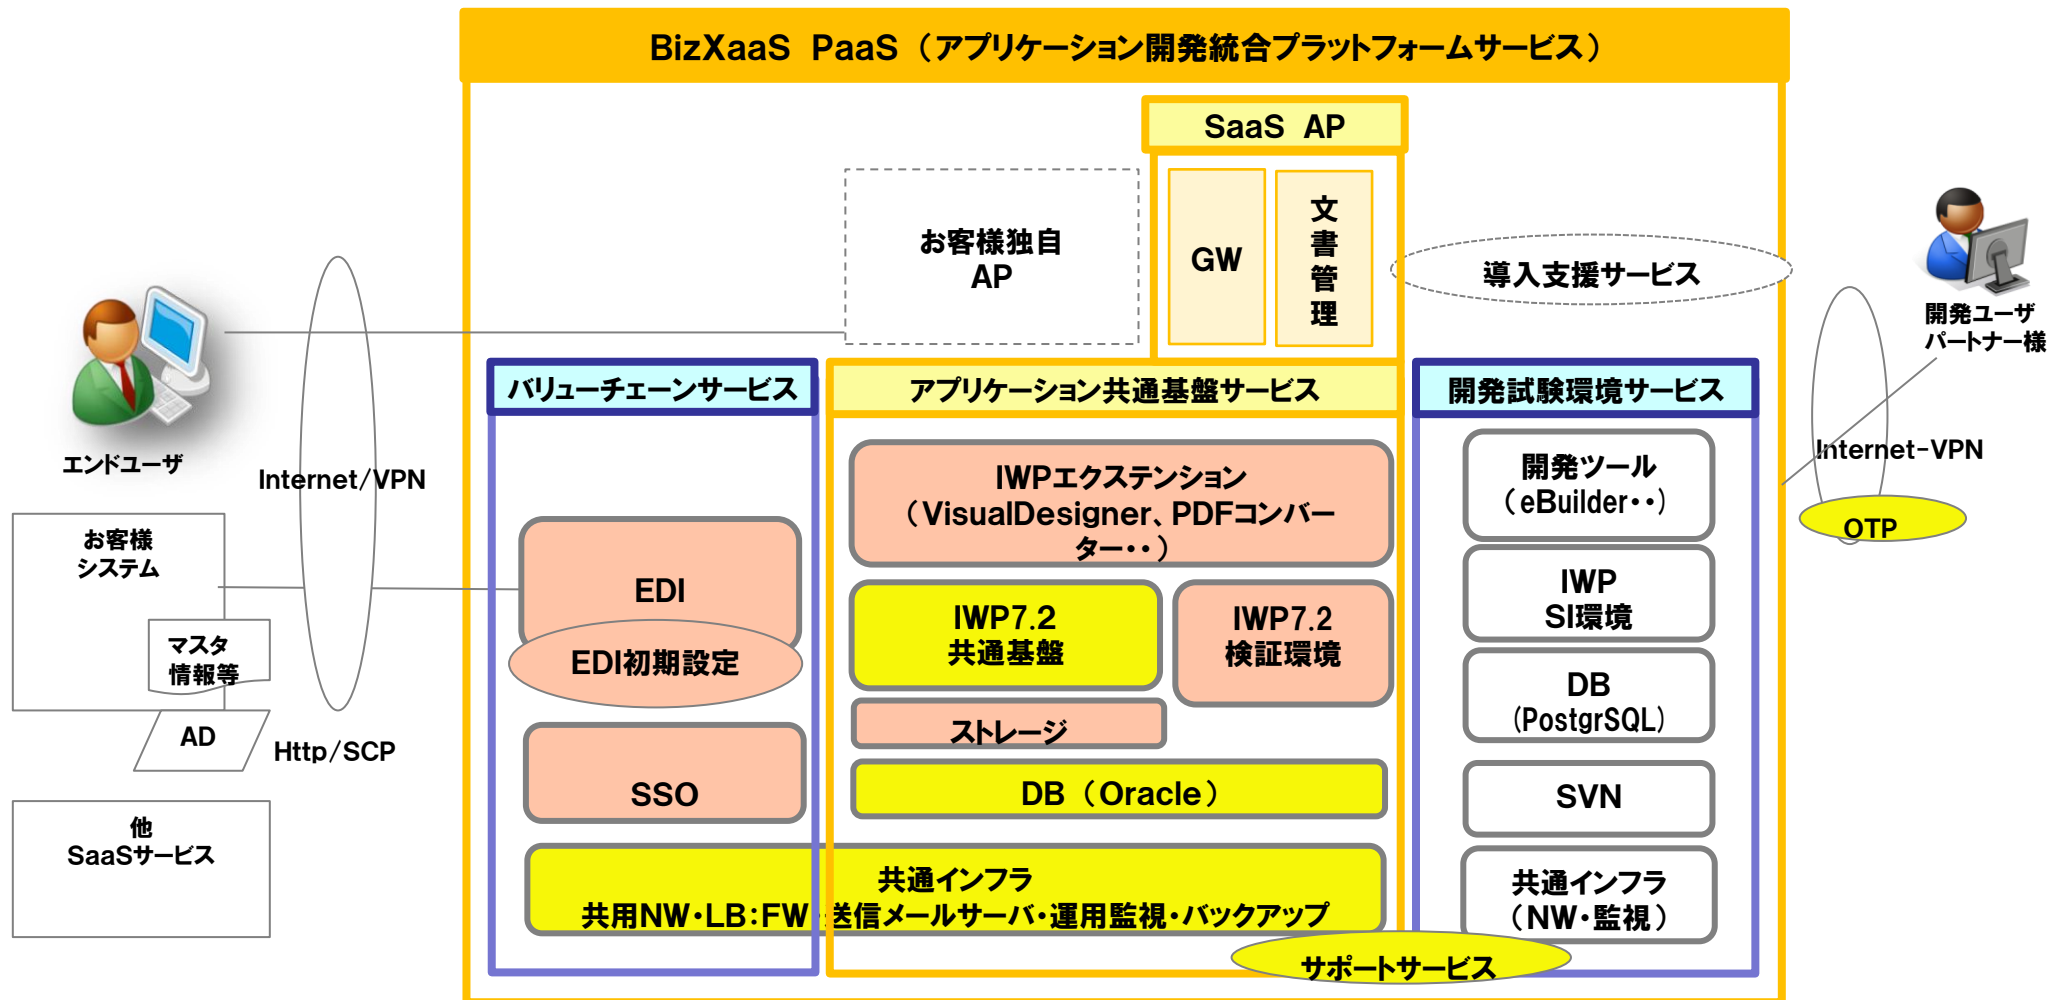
BizXaaS PaaS（アプリケーション開発統合プラットフォームサービス）

SaaS AP

GW

文書管理

お客様独自
AP

導入支援サービス

開発ユーザ
パートナー様

エンドユーザ

Internet/VPN

Internet-VPN

OTP

バリューチェーンサービス

アプリケーション共通基盤サービス

開発試験環境サービス

IWPエクステンション
（VisualDesigner、PDFコンバーター・・）

開発ツール
（eBuilder・・）

お客様
システム

マスタ
情報等

AD

Http/SCP

EDI

EDI初期設定

IWP7.2
共通基盤

IWP7.2
検証環境

IWP
SI環境

DB
(PostgrSQL)

ストレージ

SSO

DB（Oracle）

SVN

他
SaaSサービス

共通インフラ
共用NW・LB:FW・送信メールサーバ・運用監視・バックアップ

共通インフラ
（NW・監視）

サポートサービス